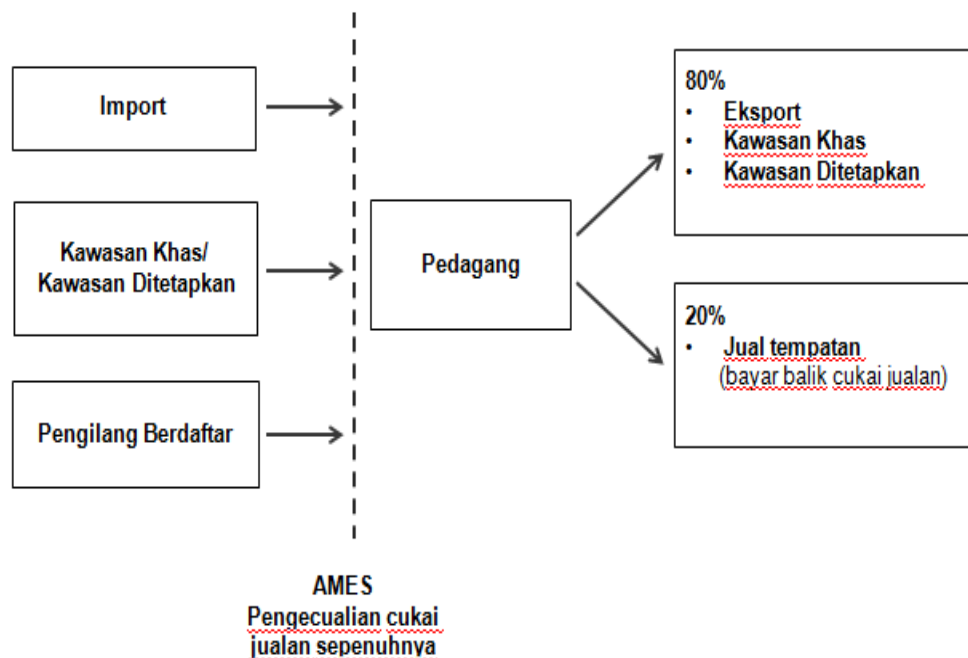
Import

Kawasan Khas/
Kawasan Ditetapkan

Pengilang Berdaftar

Pedagang

80%
• Eksport
• Kawasan Khas
• Kawasan Ditetapkan

20%
• Jual tempatan
(bayar balik cukai jualan)

AMES
Pengecualian cukai jualan sepenuhnya